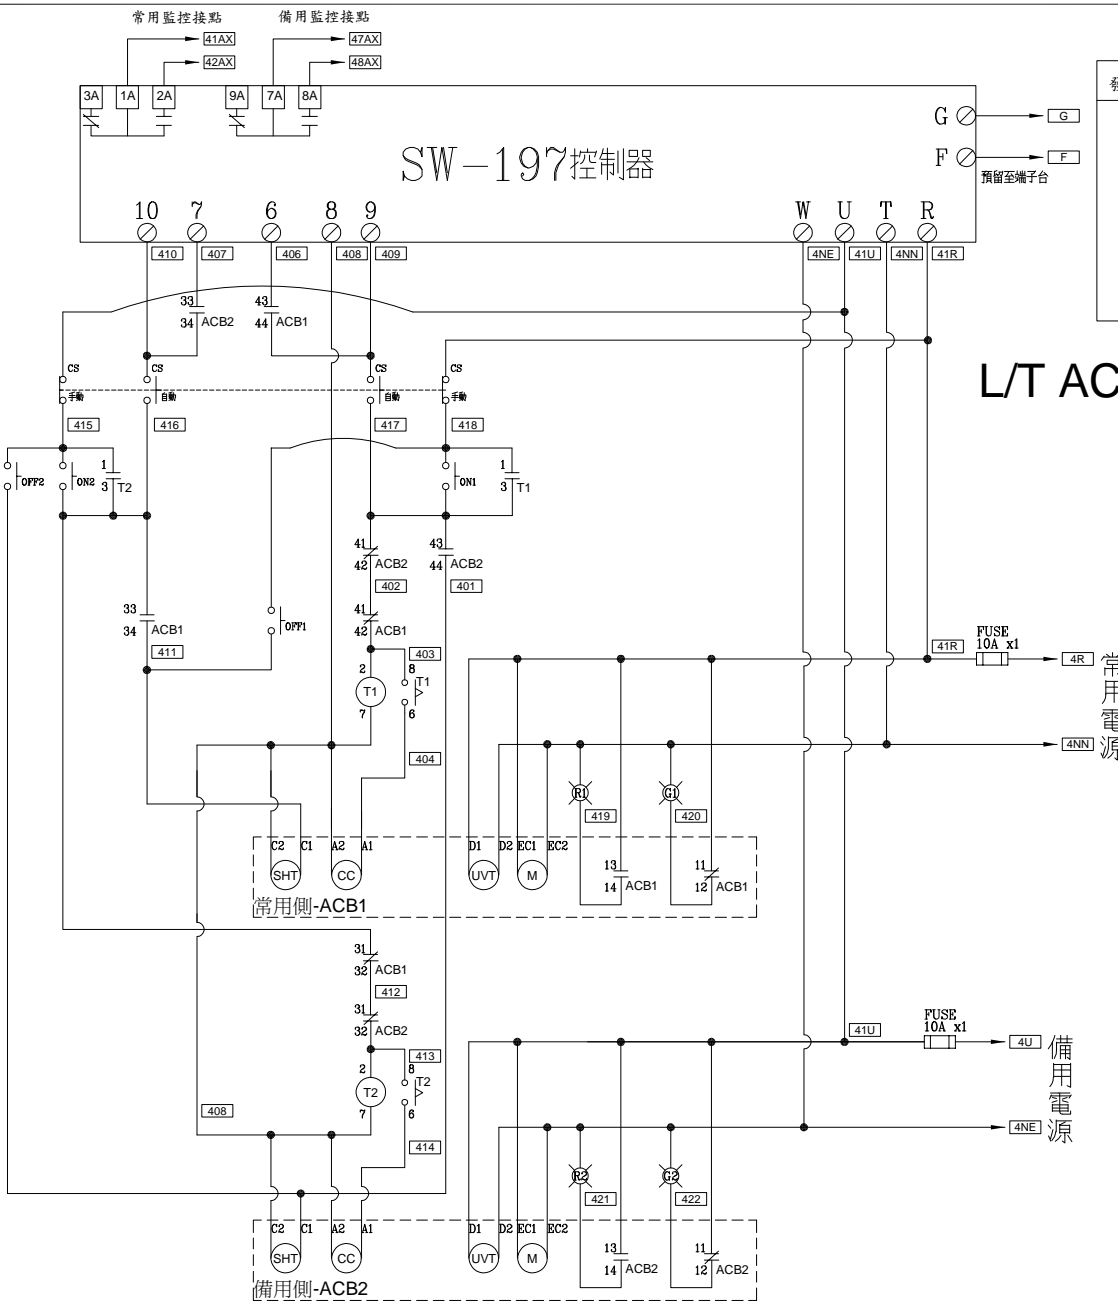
常用監控接點
備用監控接點
41AX
42AX
47AX
48AX
3A 1A 2A 9A 7A 8A
G
F
G
F
預留至端子台
SW-197控制器
10 7 6 8 9
W U T R
410 407 406 408 409
4NE 41U 4NN 41R
33
34 ACB2
43
44 ACB1
CS
手動
CS
自動
CS
自動
CS
手動
415 416 417 418
L/T AC
OFF2
ON2
1
3 T2
ON1
1
3 T1
41
42 ACB2
402
43
44 ACB2
401
33
34 ACB1
411
OFF1
41
42 ACB1
403
2
T1
7
8
T1
6
404
41R
FUSE
10A x1
4R
常
用
電
源
4NN
R1
419
G1
420
C2 C1 A2 A1
SHT CC
D1 D2 EC1 EC2
UVT M
13
14 ACB1
11
12 ACB1
常用側-ACB1
31
32 ACB1
412
31
32 ACB2
2
T2
7
413
8
T2
6
414
408
41U
FUSE
10A x1
4U
備
用
電
源
4NE
R2
421
G2
422
C2 C1 A2 A1
SHT CC
D1 D2 EC1 EC2
UVT M
13
14 ACB2
11
12 ACB2
備用側-ACB2